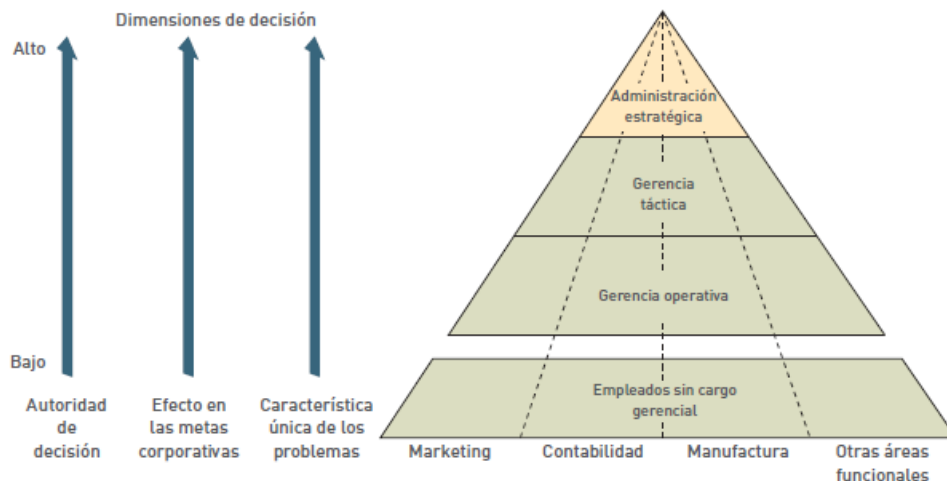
Dimensiones de decisión

Alto

Bajo

Autoridad de decisión

Efecto en las metas corporativas

Característica única de los problemas

Administración estratégica

Gerencia táctica

Gerencia operativa

Empleados sin cargo gerencial

Marketing

Contabilidad

Manufactura

Otras áreas funcionales